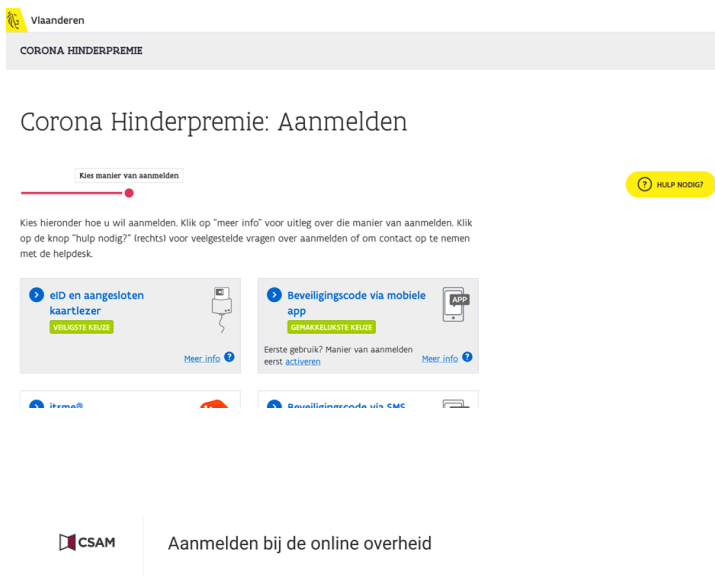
Vlaanderen

CORONA HINDERPREMIE

Corona Hinderpremie: Aanmelden

Kies manier van aanmelden

HULP NODIG?

Kies hieronder hoe u wil aanmelden. Klik op "meer info" voor uitleg over die manier van aanmelden. Klik op de knop "hulp nodig?" (rechts) voor veelgestelde vragen over aanmelden of om contact op te nemen met de helpdesk.

eID en aangesloten kaartlezer
VEILIGSTE KEUZE
Meer info

Beveiligingscode via mobiele app
GEMAKKELIJKSTE KEUZE
APP
Eerste gebruik? Manier van aanmelden eerst activeren
Meer info

itsme®

Beveiligingscode via SMS

CSAM

Aanmelden bij de online overheid